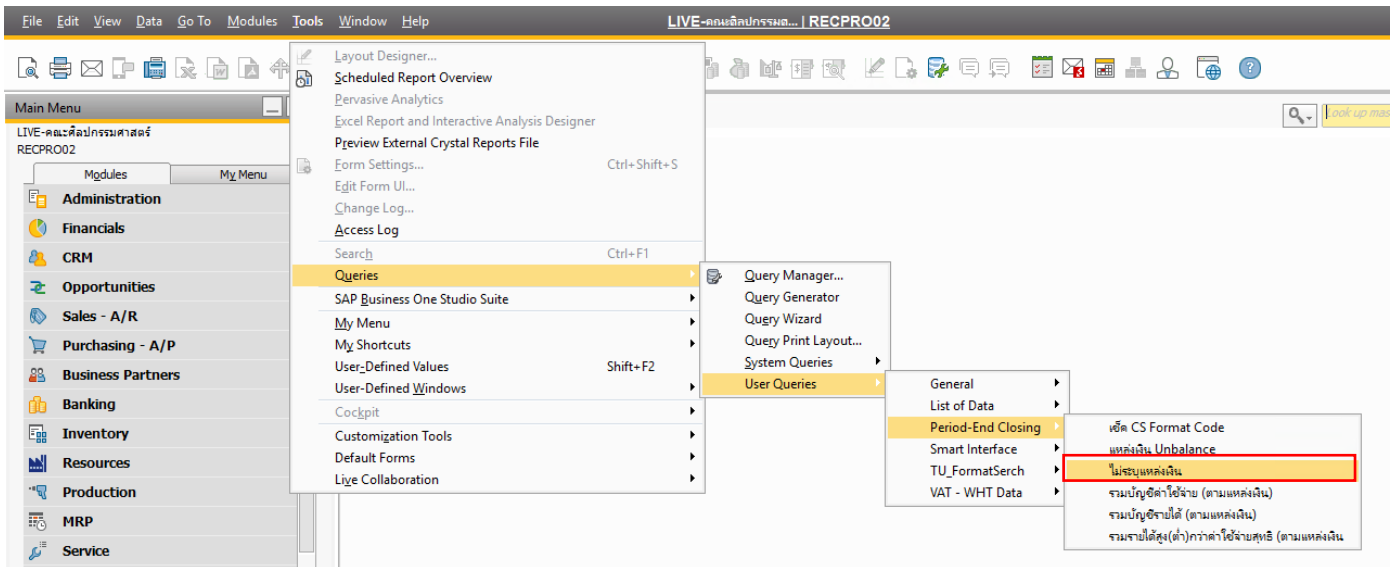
File Edit View Data Go To Modules Tools Window Help

LIVE-คณะศิลปกรรมศ... | RECPRO02

Main Menu

LIVE-คณะศิลปกรรมศาสตร์
RECPRO02

Modules
My Menu

Administration
Financials
CRM
Opportunities
Sales - A/R
Purchasing - A/P
Business Partners
Banking
Inventory
Resources
Production
MRP
Service

Layout Designer...
Scheduled Report Overview
Pervasive Analytics
Excel Report and Interactive Analysis Designer
Preview External Crystal Reports File
Form Settings... Ctrl+Shift+S
Edit Form UI...
Change Log...
Access Log
Search Ctrl+F1
Queries
SAP Business One Studio Suite
My Menu
My Shortcuts
User-Defined Values Shift+F2
User-Defined Windows
Cockpit
Customization Tools
Default Forms
Live Collaboration

Query Manager...
Query Generator
Query Wizard
Query Print Layout...
System Queries
User Queries

General
List of Data
Period-End Closing
Smart Interface
TU_FormatSerch
VAT - WHT Data

เช็ค CS Format Code
แหล่งเงิน Unbalance
ไม่ระบุแหล่งเงิน
รวมบัญชีค่าใช้จ่าย (ตามแหล่งเงิน)
รวมบัญชีรายได้ (ตามแหล่งเงิน)
รวมรายได้สูง(ต่ำ)กว่าค่าใช้จ่ายสุทธิ (ตามแหล่งเงิน

Look up mas